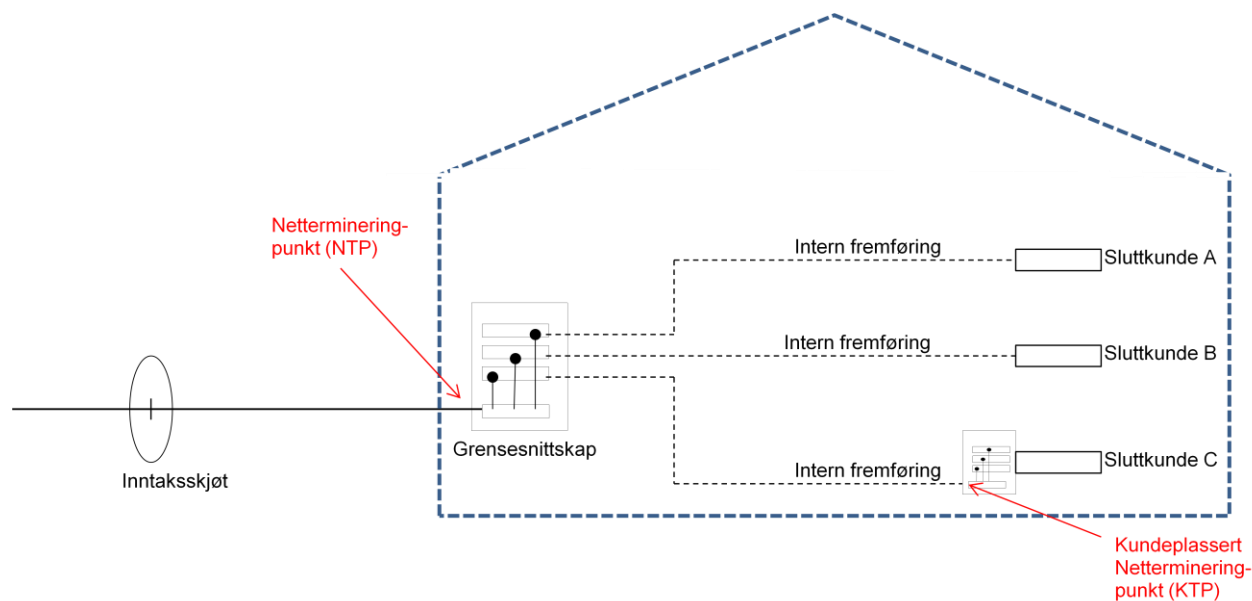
Netterminering-
punkt (NTP)

Intern fremføring

Sluttkunde A

Intern fremføring

Sluttkunde B

Grensesnittskap

Intern fremføring

Sluttkunde C

Inntaksskjøt

Kundeplassert
Netterminering-
punkt (KTP)